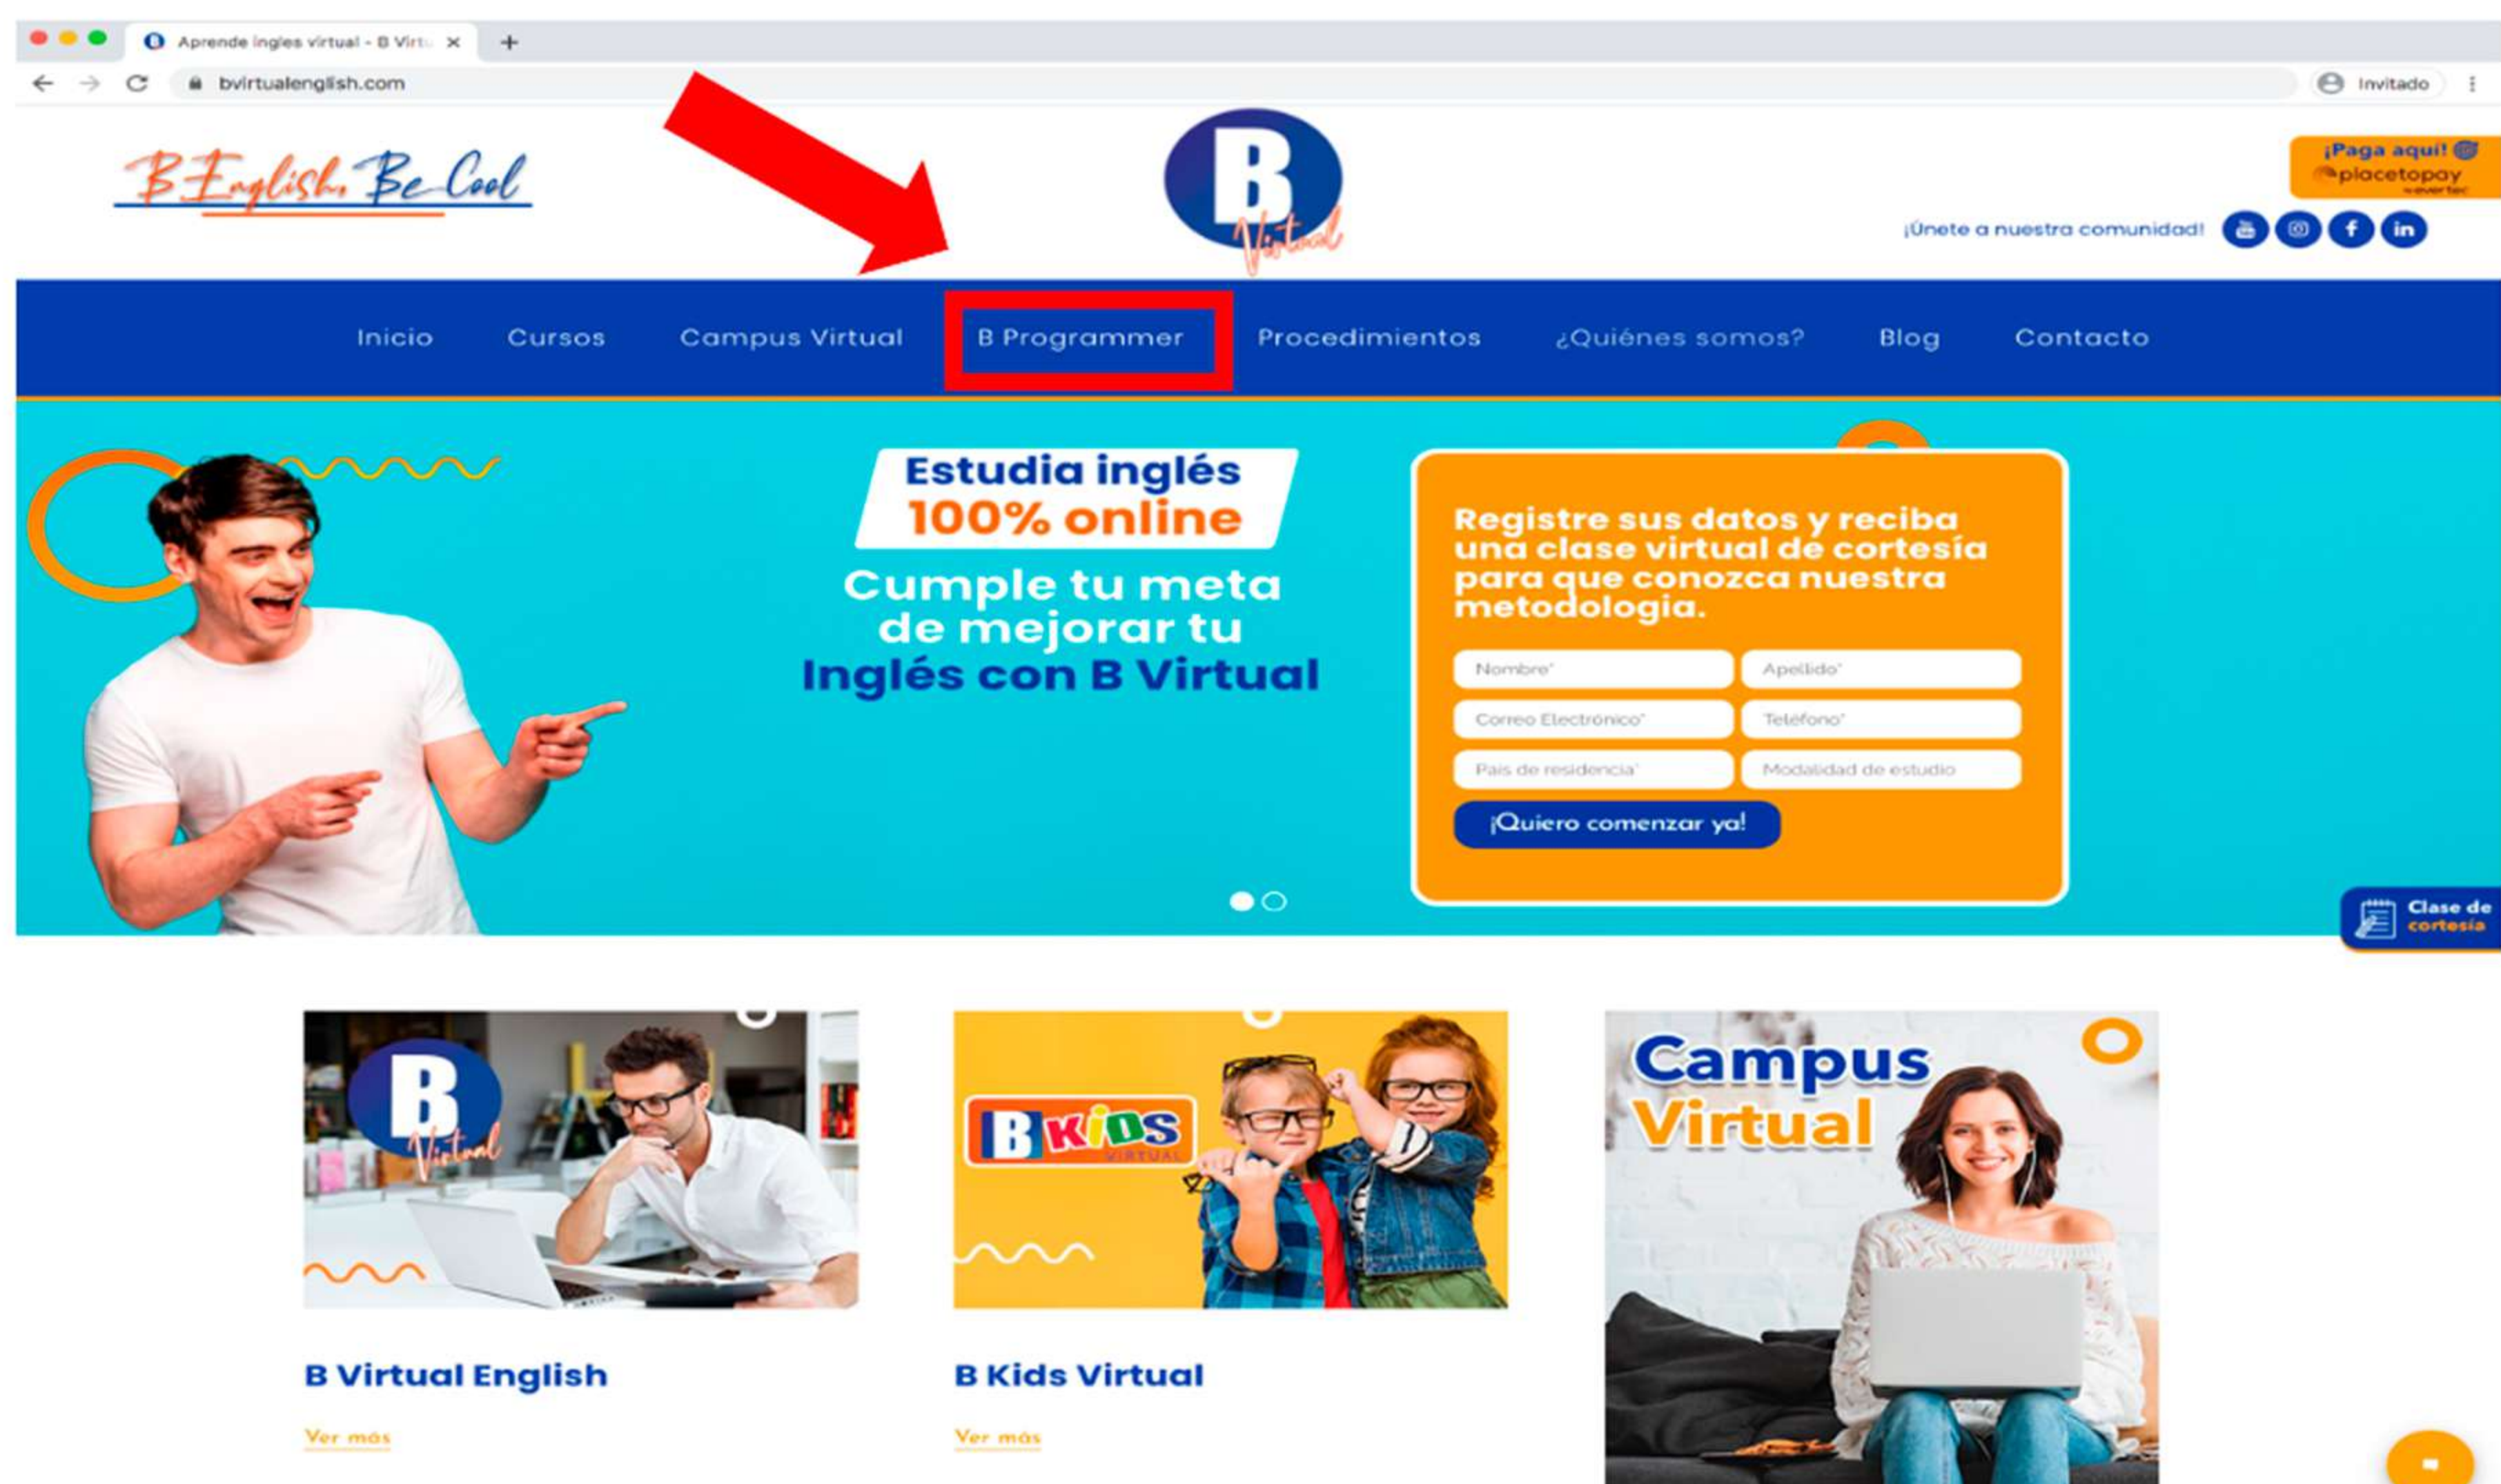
Aprende ingles virtual - B Virtu

bvirtualenglish.com

Invitado

B English, Be Cool

B Virtual

¡Paga aquí!
placetopay

¡Únete a nuestra comunidad!

Inicio Cursos Campus Virtual B Programmer Procedimientos ¿Quiénes somos? Blog Contacto

Estudia inglés
100% online

Cumple tu meta de mejorar tu Inglés con B Virtual

Registre sus datos y reciba una clase virtual de cortesía para que conozca nuestra metodología.

Nombre*
Apellido*
Correo Electronico*
Teléfono*
País de residencia*
Modalidad de estudio

¡Quiero comenzar ya!

Clase de cortesía

B Virtual

B KIDS VIRTUAL

Campus Virtual

B Virtual English

Ver más

B Kids Virtual

Ver más